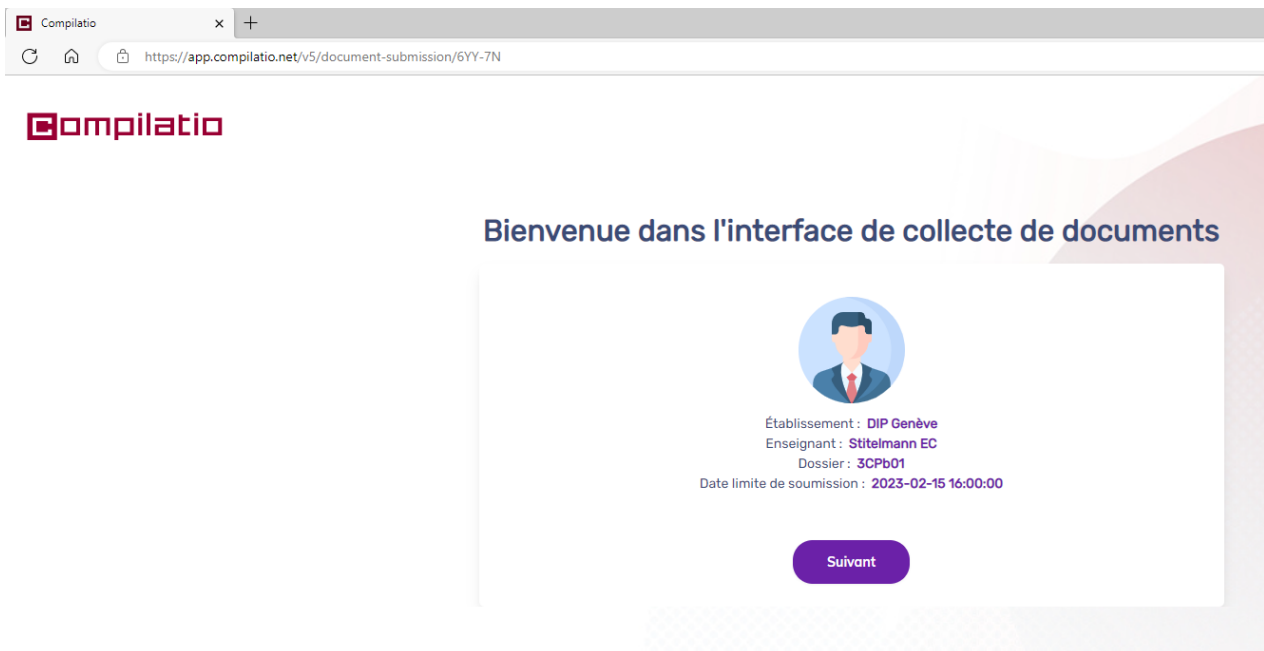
Compilatio

https://app.compilatio.net/v5/document-submission/6YY-7N

Compilatio

Bienvenue dans l'interface de collecte de documents

Établissement : DIP Genève
Enseignant : Stitelmann EC
Dossier : 3CPb01
Date limite de soumission : 2023-02-15 16:00:00

Suivant